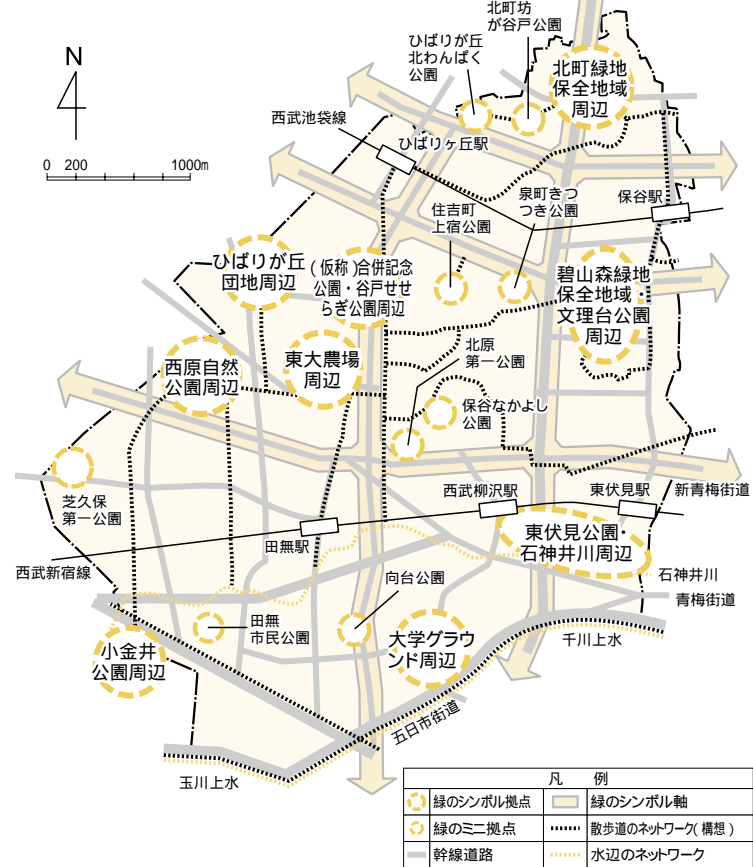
N

0 200 1000m

北町坊が谷戸公園

ひばりが丘北わんぱく公園

北町緑地保全地域周辺

西武池袋線

ひばりヶ丘駅

保谷駅

泉町きつつき公園

住吉町上宿公園

ひばりが丘団地周辺

（仮称）合併記念公園・谷戸せせらぎ公園周辺

碧山森緑地保全地域・文理台公園周辺

北原第一公園

東大農場周辺

西原自然公園周辺

保谷なかよし公園

芝久保第一公園

西武柳沢駅

東伏見駅

新青梅街道

田無駅

東伏見公園・石神井川周辺

西武新宿線

石神井川

向台公園

青梅街道

田無市民公園

千川上水

小金井公園周辺

大学グラウンド周辺

五日市街道

玉川上水

| 凡 | 例 |
|---|---|
| 緑のシンボル拠点 | 緑のシンボル軸 |
| 緑のミニ拠点 | 散歩道のネットワーク（構想） |
| 幹線道路 | 水辺のネットワーク |